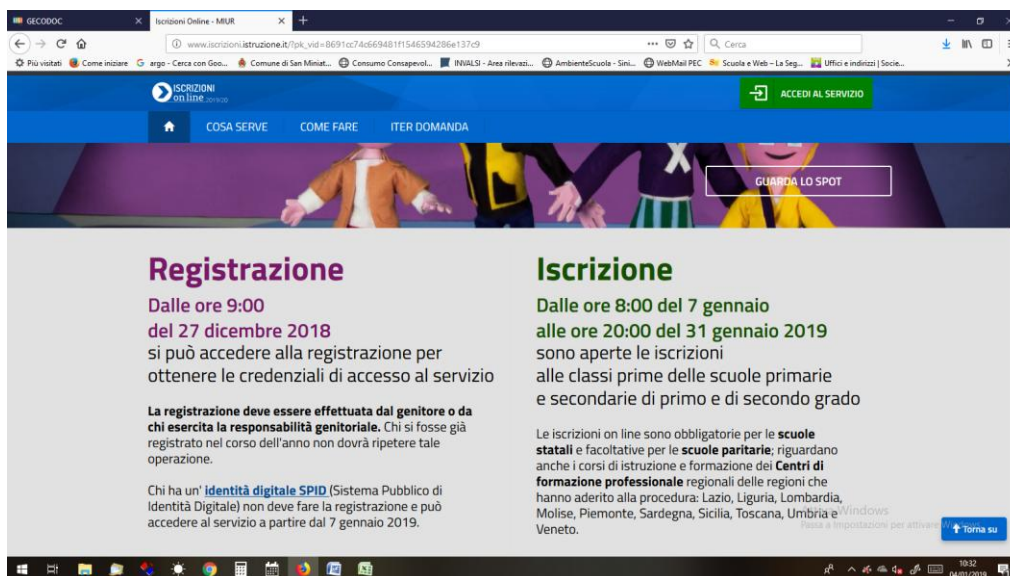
GECODOC
Iscrizioni Online - MIUR
www.iscrizioni.istruzione.it/?pk_vid=8691cc74c669481f1546594286e137c9
Cerca
Più visitati Come iniziare argo - Cerca con Goo... Comune di San Miniat... Consumo Consapevol... INVALSI - Area rilevazi... AmbienteScuola - Sini... WebMail PEC Scuola e Web – La Seg... Uffici e indirizzi | Socie...

ISCRIZIONI on line
ACCEDI AL SERVIZIO
COSA SERVE
COME FARE
ITER DOMANDA
GUARDA LO SPOT

Registrazione
Dalle ore 9:00
del 27 dicembre 2018
si può accedere alla registrazione per ottenere le credenziali di accesso al servizio

La registrazione deve essere effettuata dal genitore o da chi esercita la responsabilità genitoriale. Chi si fosse già registrato nel corso dell'anno non dovrà ripetere tale operazione.

Chi ha un' identità digitale SPID (Sistema Pubblico di Identità Digitale) non deve fare la registrazione e può accedere al servizio a partire dal 7 gennaio 2019.

Iscrizione
Dalle ore 8:00 del 7 gennaio
alle ore 20:00 del 31 gennaio 2019
sono aperte le iscrizioni
alle classi prime delle scuole primarie
e secondarie di primo e di secondo grado

Le iscrizioni on line sono obbligatorie per le scuole statali e facoltative per le scuole paritarie; riguardano anche i corsi di istruzione e formazione dei Centri di formazione professionale regionali delle regioni che hanno aderito alla procedura: Lazio, Liguria, Lombardia, Molise, Piemonte, Sardegna, Sicilia, Toscana, Umbria e Veneto.

Attiva Windows
Passa a Impostazioni per attivare Windows.
Torna su
10:32
04/01/2019